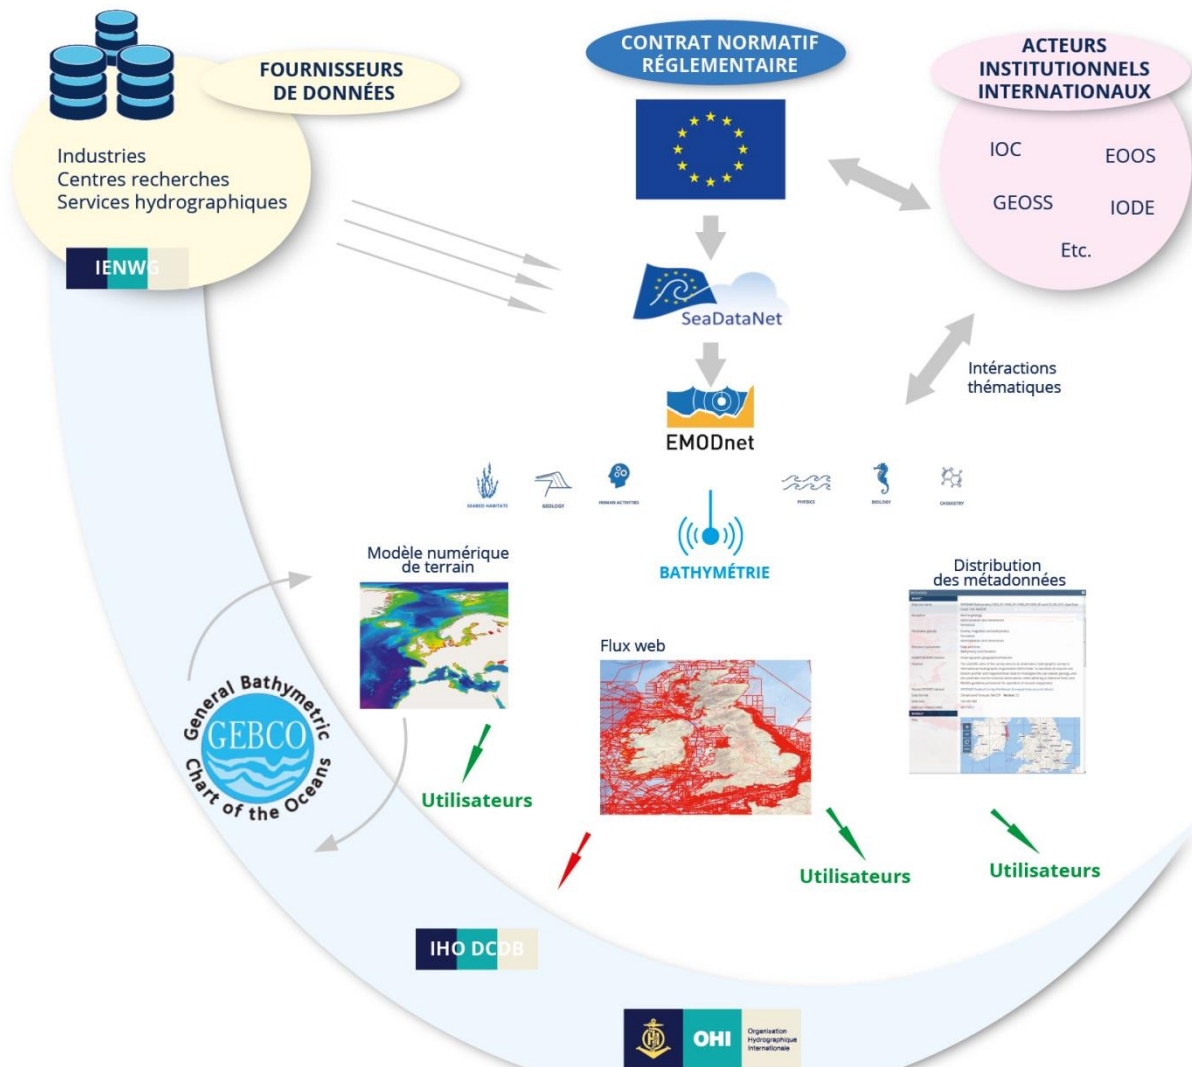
FOURNISSEURS DE DONNÉES

Industries
Centres recherches
Services hydrographiques

IENWG

CONTRAT NORMATIF RÉGLEMENTAIRE

ACTEURS INSTITUTIONNELS INTERNATIONAUX

IOC
EOOS
GEOSS
IODE
Etc.

SeaDataNet

Intéractions thématiques

EMODnet

SEABED HABITATS
GEOLOGY
HUMAN ACTIVITIES
PHYSICS
BIOLOGY
CHEMISTRY

BATHYMÉTRIE

Modèle numérique de terrain

Distribution des métadonnées

Flux web

General Bathymetric Chart of the Oceans
GEBCO

Utilisateurs

Utilisateurs

Utilisateurs

IHO DCDB

OHI Organisation Hydrographique Internationale